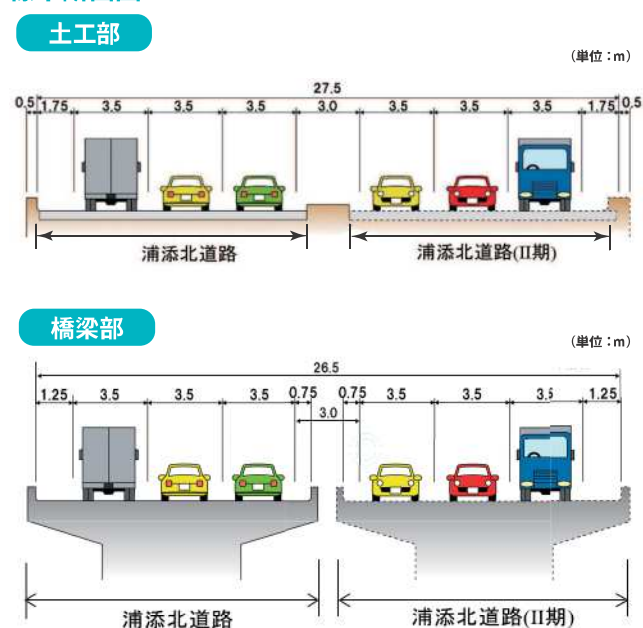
土工部

（単位：m）

27.5

0.5　1.75　3.5　3.5　3.5　3.0　3.5　3.5　3.5　1.75　0.5

浦添北道路　浦添北道路(II期)

橋梁部

（単位：m）

26.5

1.25　3.5　3.5　3.5　0.75　0.75　3.5　3.5　3.5　1.25

3.0

浦添北道路　浦添北道路(II期)